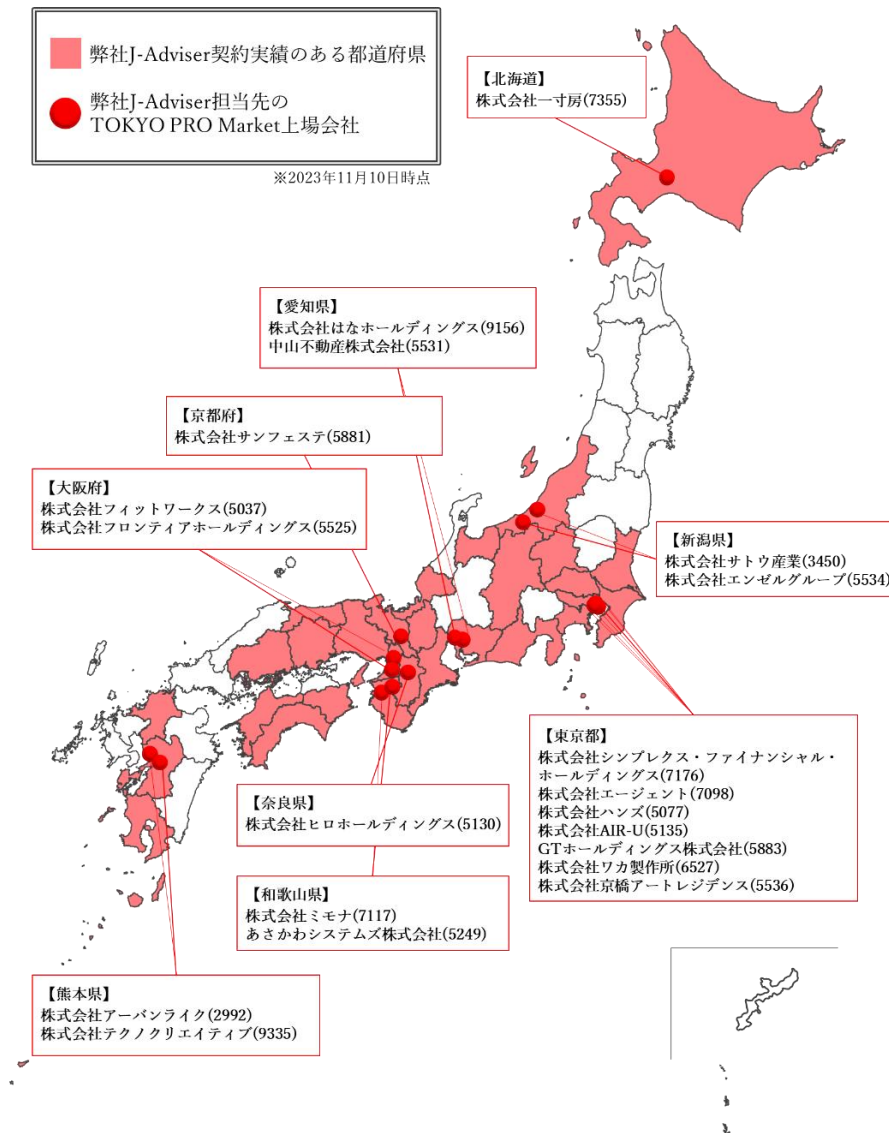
弊社J-Adviser契約実績のある都道府県

弊社J-Adviser担当先の TOKYO PRO Market上場会社

※2023年11月10日時点

【北海道】
株式会社一寸房(7355)

【愛知県】
株式会社はなホールディングス(9156)
中山不動産株式会社(5531)

【京都府】
株式会社サンフェステ(5881)

【大阪府】
株式会社フィットワークス(5037)
株式会社フロンティアホールディングス(5525)

【新潟県】
株式会社サトウ産業(3450)
株式会社エンゼルグループ(5534)

【東京都】
株式会社シンプレクス・ファイナンシャル・ホールディングス(7176)
株式会社エージェント(7098)
株式会社ハンズ(5077)
株式会社AIR-U(5135)
GTホールディングス株式会社(5883)
株式会社ワカ製作所(6527)
株式会社京橋アートレジデンス(5536)

【奈良県】
株式会社ヒロホールディングス(5130)

【和歌山県】
株式会社ミモナ(7117)
あさかわシステムズ株式会社(5249)

【熊本県】
株式会社アーバンライク(2992)
株式会社テクノクリエイティブ(9335)